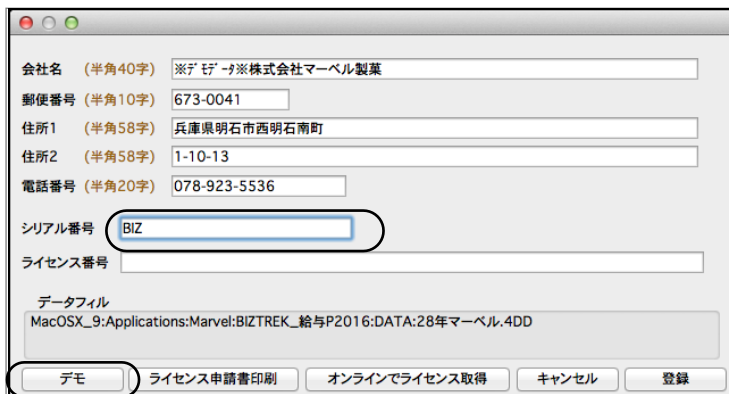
会社名 (半角40字) ※ﾃﾞﾓﾃﾞｰﾀ※株式会社マーベル製菓

郵便番号 (半角10字) 673-0041

住所1 (半角58字) 兵庫県明石市西明石南町

住所2 (半角58字) 1-10-13

電話番号 (半角20字) 078-923-5536

シリアル番号 BIZ

ライセンス番号

データフィル

MacOSX_9:Applications:Marvel:BIZTREK_給与P2016:DATA:28年マーベル.4DD

デモ ライセンス申請書印刷 オンラインでライセンス取得 キャンセル 登録